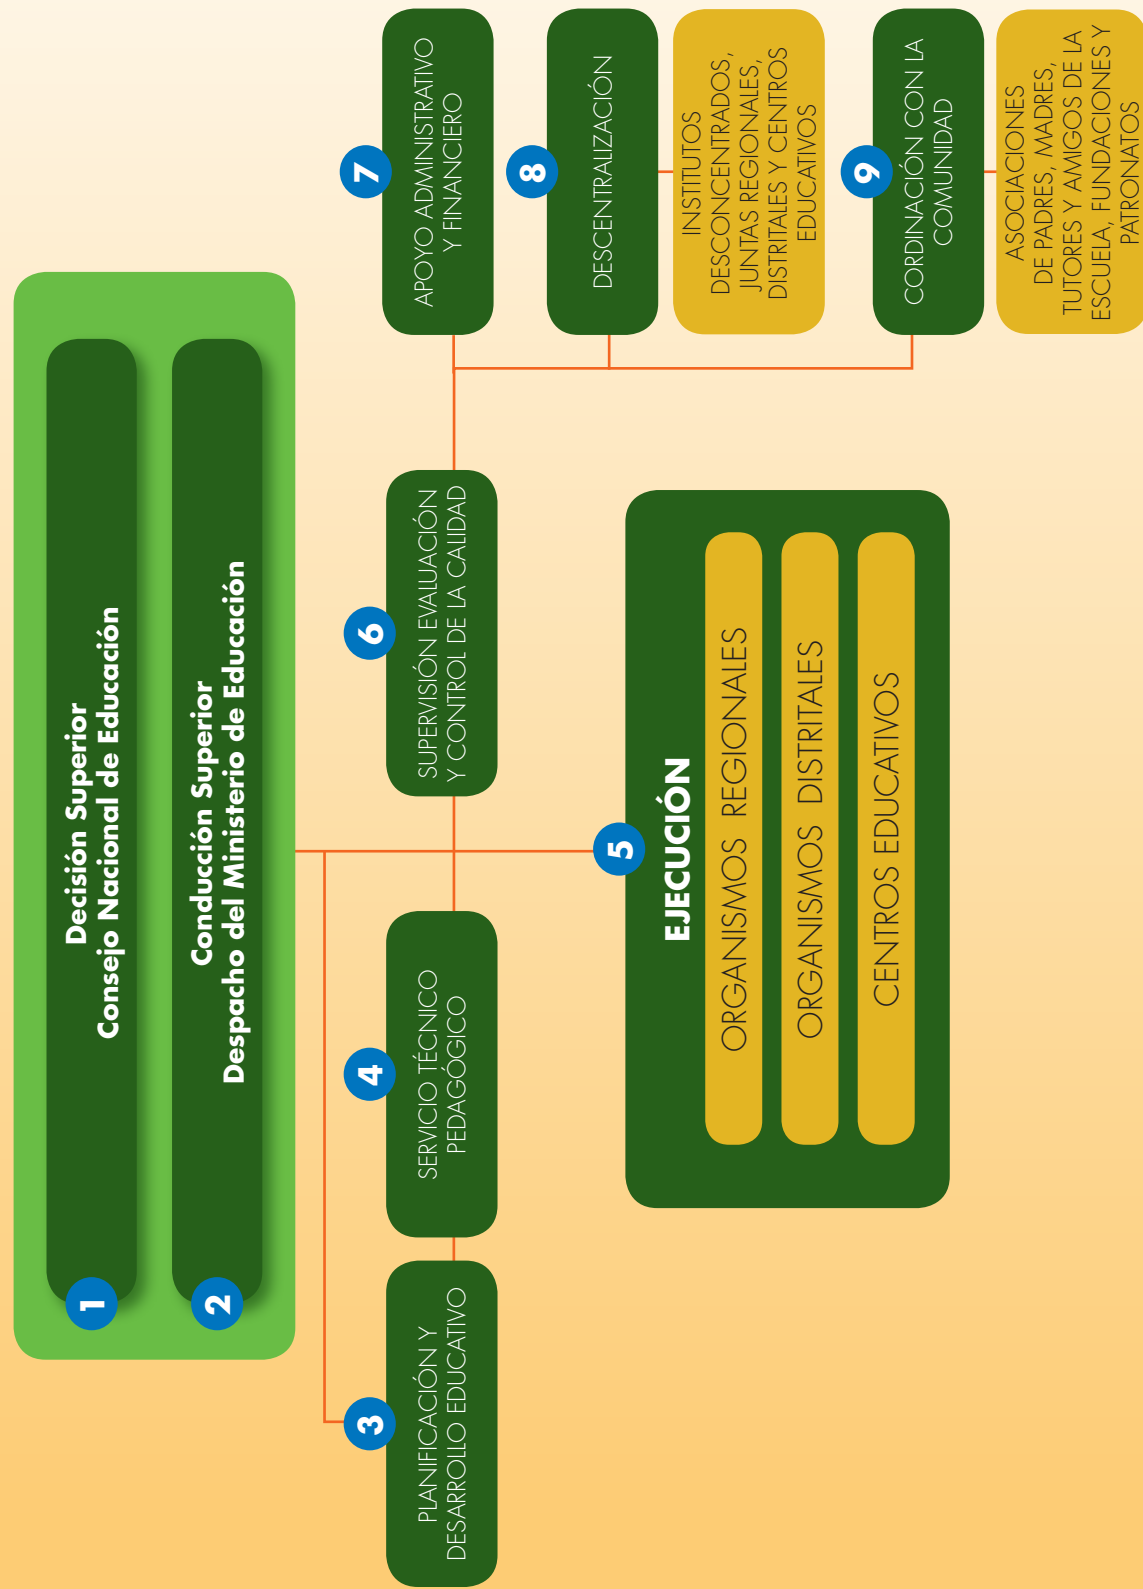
1
Decisión Superior
Consejo Nacional de Educación

2
Conducción Superior
Despacho del Ministerio de Educación

3
PLANIFICACIÓN Y DESARROLLO EDUCATIVO

4
SERVICIO TÉCNICO PEDAGÓGICO

5
EJECUCIÓN
ORGANISMOS REGIONALES
ORGANISMOS DISTRITALES
CENTROS EDUCATIVOS

6
SUPERVISIÓN EVALUACIÓN Y CONTROL DE LA CALIDAD

7
APOYO ADMINISTRATIVO Y FINANCIERO

8
DESCENTRALIZACIÓN

INSTITUTOS DESCONCENTRADOS, JUNTAS REGIONALES, DISTRITALES Y CENTROS EDUCATIVOS

9
CORDINACIÓN CON LA COMUNIDAD

ASOCIACIONES DE PADRES, MADRES, TUTORES Y AMIGOS DE LA ESCUELA, FUNDACIONES Y PATRONATOS